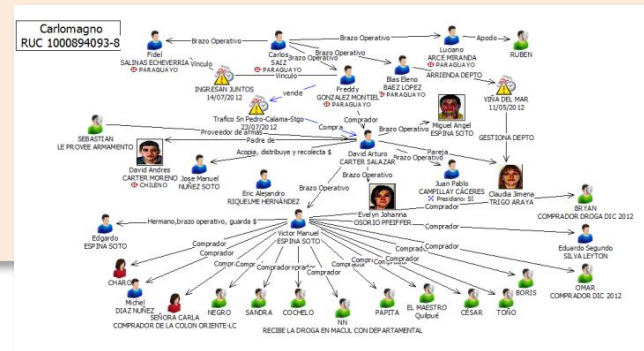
Carlomagno
RUC 1000894093-8

Fidel
SALINAS ECHEVERRIA
PARAGUAYO

Brazo Operativo
Carlos
SAIZ
PARAGUAYO

Brazo Operativo
Apodo
Luciano
ARCE MIRANDA
PARAGUAYO

RUBEN

Brazo Operativo
Vinculo
Vinculo
INGRESAN JUNTOS
14/07/2012

Freddy
GONZALEZ MONTIEL
PARAGUAYO

Blas Eleno
BAEZ LOPEZ
PARAGUAYO

ARRIENDA DEPTO
VIÑA DEL MAR
11/05/2012

vende
Trafico Sn Pedro-Calama-Stgo
23/07/2012

SEBASTIAN
LE PROVEE ARMAMENTO

Proveedor de armas
Compra
Comprador
Brazo Operativo
Miguel Angel
ESPINA SOTO

Padre de
David Arturo
CARTER SALAZAR

Acopia, distribuye y recolecta $
Brazo Operativo
Pareja

GESTIONA DEPTO

David Andres
CARTER MORENO
CHILENO

Jose Manuel
NUÑEZ SOTO

Eric Alejandro
RIQUELME HERNÁNDEZ

Brazo Operativo
Juan Pablo
CAMPILLAY CÁCERES
Presidiario: SI

Claudia Jimena
TRIGO ARAYA

Brazo Operativo
Evelyn Johanna
OSORIO PFEIFFER

Comprador
BRYAN
COMPRADOR DROGA DIC 2012

Hermano,brazo operativo, guarda $
Edgardo
ESPINA SOTO

Victor Manuel
ESPINA SOTO

Comprador
Eduardo Segundo
SILVA LEYTON

Comprador
Comprador
OMAR
COMPRADOR DIC 2012

CHARO
Michel
DIAZ NUÑEZ
SEÑORA CARLA
COMPRADOR DE LA COLON ORIENTE-LC

NEGRO
SANDRA
COCHELO
NN
PAPITA
EL MAESTRO
Quilpué
CÉSAR
TOÑO
BORIS

RECIBE LA DROGA EN MACUL CON DEPARTAMENTAL